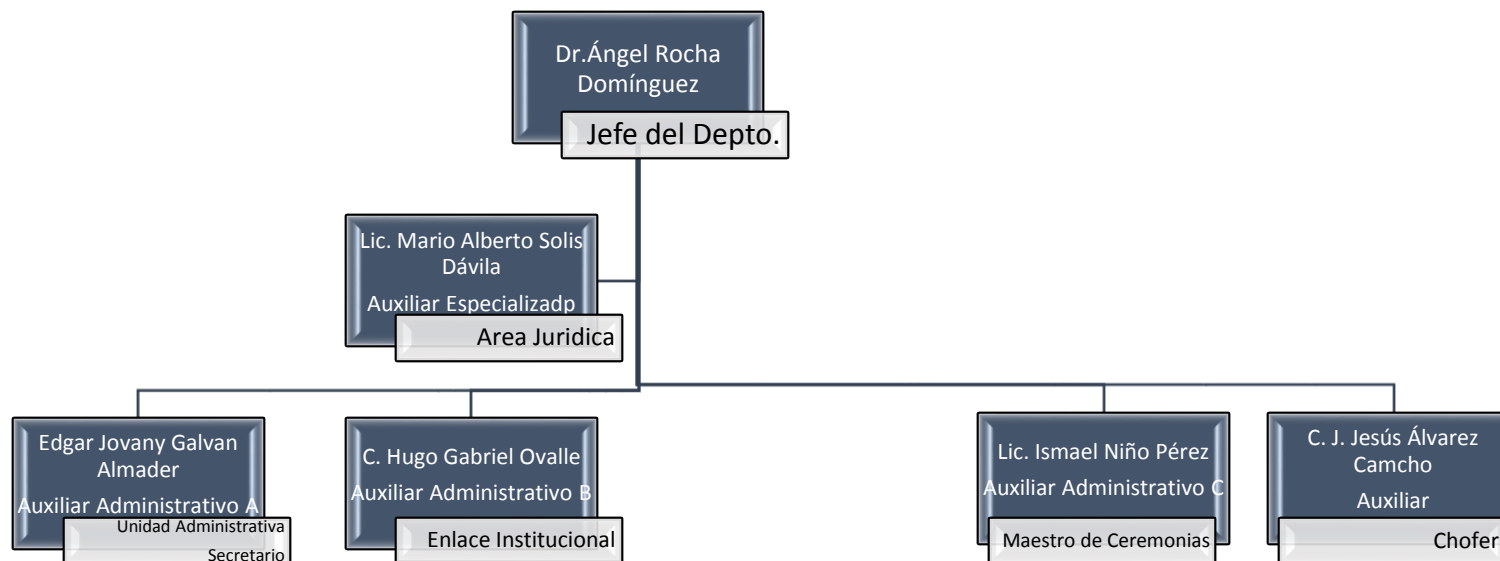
Dr.Ángel Rocha Domínguez

Jefe del Depto.

Lic. Mario Alberto Solis Dávila

Auxiliar Especializadp

Area Juridica

Edgar Jovany Galvan Almader

Auxiliar Administrativo A

Unidad Administrativa

Secretario

C. Hugo Gabriel Ovalle

Auxiliar Administrativo B

Enlace Institucional

Lic. Ismael Niño Pérez

Auxiliar Administrativo C

Maestro de Ceremonias

C. J. Jesús Álvarez Camcho

Auxiliar

Chofer